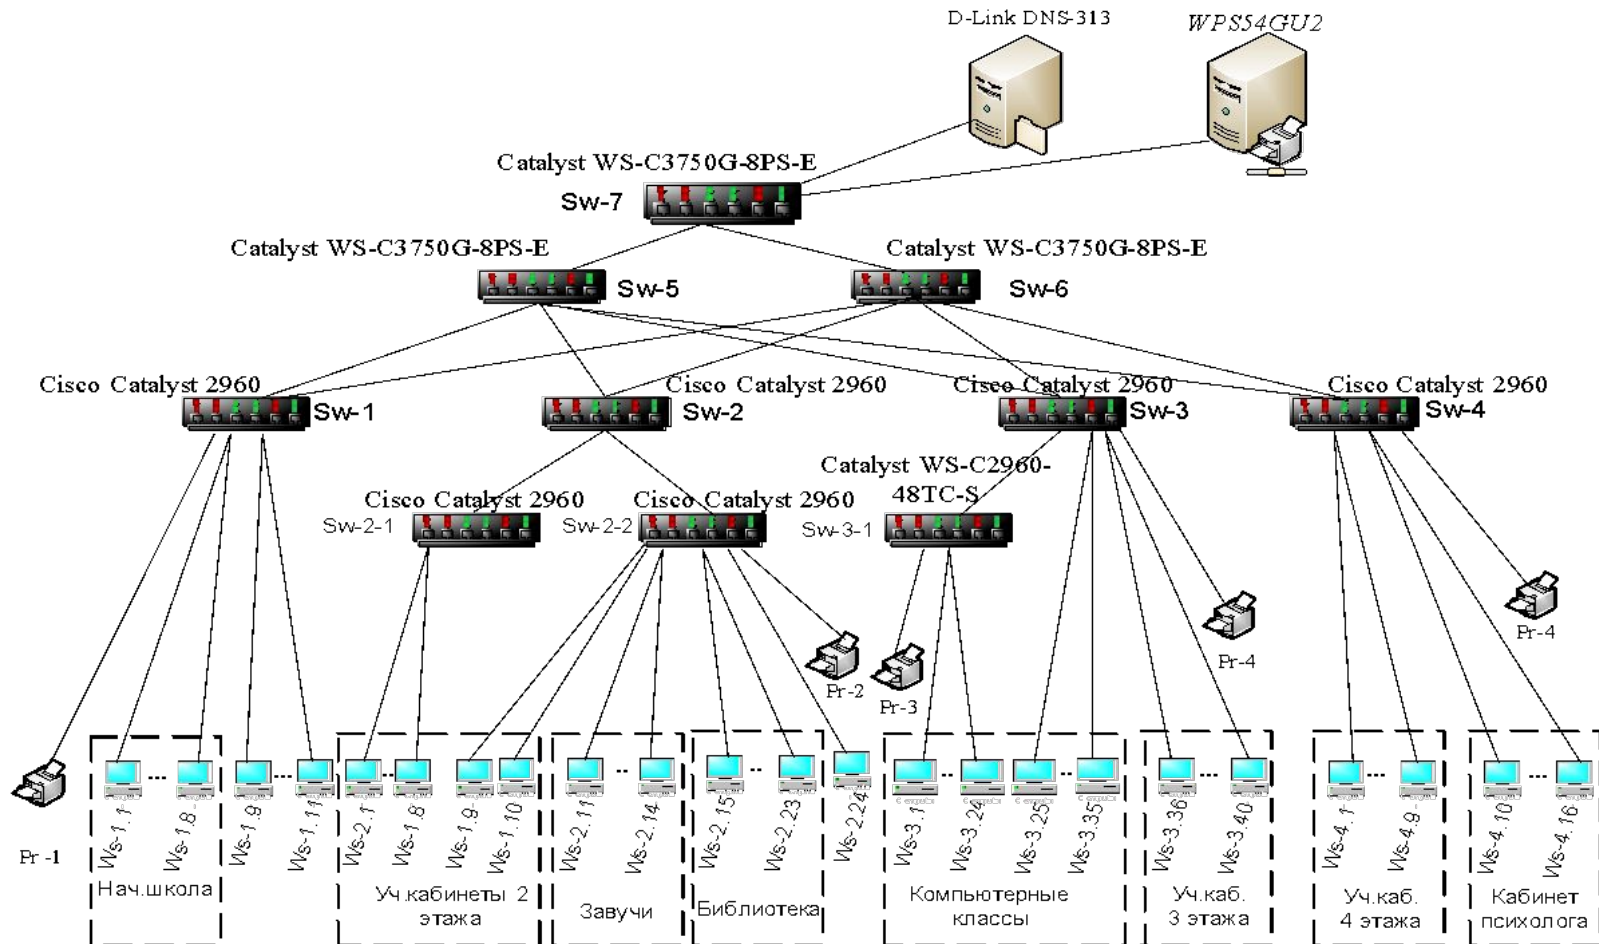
D-Link DNS-313

WPS54GU2

Catalyst WS-C3750G-8PS-E

Sw-7

Catalyst WS-C3750G-8PS-E

Sw-5

Catalyst WS-C3750G-8PS-E

Sw-6

Cisco Catalyst 2960

Sw-1

Cisco Catalyst 2960

Sw-2

Cisco Catalyst 2960

Sw-3

Cisco Catalyst 2960

Sw-4

Catalyst WS-C2960-48TC-S

Cisco Catalyst 2960

Sw-2-1

Cisco Catalyst 2960

Sw-2-2

Sw-3-1

Pr-2

Pr-3

Pr-4

Pr-4

Pr -1

Ws-1.1

Ws-1.8

Ws-1.9

Ws-1.11

Ws-2.1

Ws-1.8

Ws-1.9

Ws-1.10

Ws-2.11

Ws-2.14

Ws-2.15

Ws-2.23

Ws-2.24

Ws-3.1

Ws-3.24

Ws-3.25

Ws-3.35

Ws-3.36

Ws-3.40

Ws-4.1

Ws-4.9

Ws-4.10

Ws-4.16

Нач.школа

Уч.кабинеты 2 этажа

Завучи

Библиотека

Компьютерные классы

Уч.каб. 3 этажа

Уч.каб. 4 этажа

Кабинет психолога